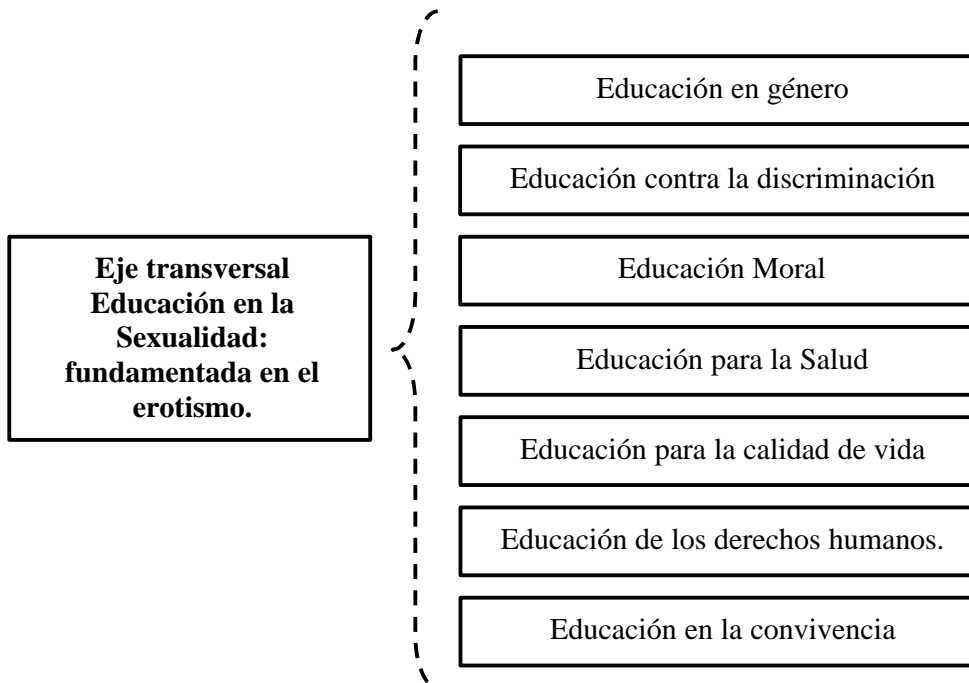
Eje transversal Educación en la Sexualidad: fundamentada en el erotismo.

Educación en género

Educación contra la discriminación

Educación Moral

Educación para la Salud

Educación para la calidad de vida

Educación de los derechos humanos.

Educación en la convivencia